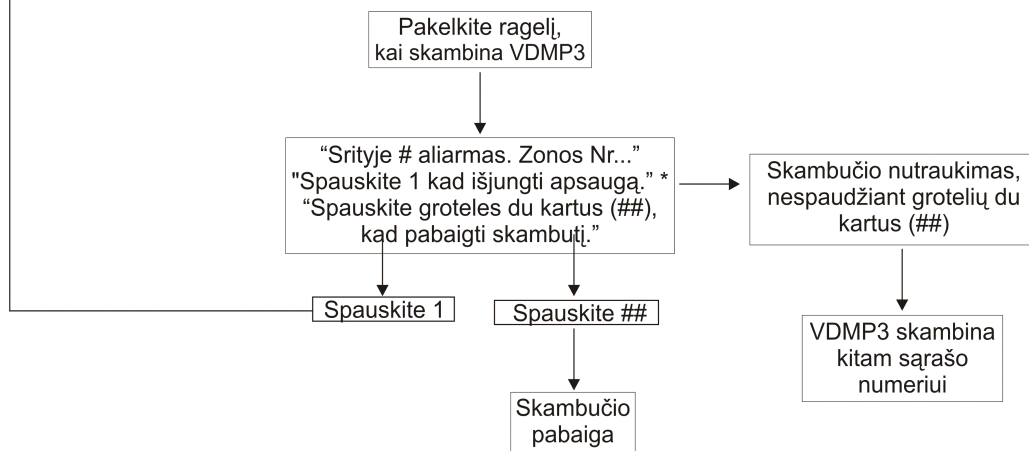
Pakelkite ragelį, kai skambina VDMP3

“Srityje # aliarmas. Zonos Nr...” "Spauskite 1 kad išjungti apsaugą.” * “Spauskite groteles du kartus (##), kad pabaigti skambutį.”

Skambučio nutraukimas, nespaudžiant grotelių du kartus (##)

Spauskite 1

Spauskite ##

VDMP3 skambina kitam sąrašo numeriui

Skambučio pabaiga